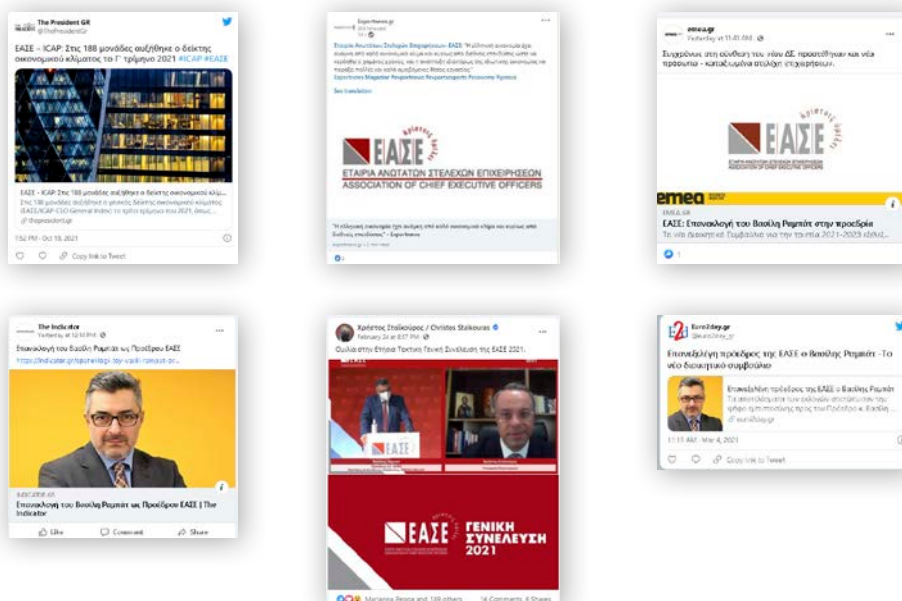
The President GR
@ThePresidentGr

ΕΑΣΕ – ICAP: Στις 188 μονάδες αυξήθηκε ο δείκτης οικονομικού κλίματος το Γ' τρίμηνο 2021 #ICAP #ΕΑΣΕ

ΕΑΣΕ – ICAP: Στις 188 μονάδες αυξήθηκε ο δείκτης οικονομικού κλίμ...
Στις 188 μονάδες αυξήθηκε ο γενικός δείκτης οικονομικού κλίματος (ΕΑΣΕ/ICAP CEO General Index) το τρίτο τρίμηνο του 2021, όπως...
thepresident.gr

1:52 PM · Oct 19, 2021

Copy link to Tweet

Exportnews.gr

Εταιρία Ανωτάτων Στελεχών Επιχειρήσεων - ΕΑΣΕ "Η ελληνική οικονομία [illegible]
Exportnews Magazine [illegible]
See translation

ΕΑΣΕ
ΕΤΑΙΡΙΑ ΑΝΩΤΑΤΩΝ ΣΤΕΛΕΧΩΝ ΕΠΙΧΕΙΡΗΣΕΩΝ
ASSOCIATION OF CHIEF EXECUTIVE OFFICERS

"Η ελληνική οικονομία έχει ανάγκη από καλό οικονομικό κλίμα και κυρίως από διάθεση επενδύσεων" - Exportnews

emea.gr
Yesterday at 11:45 AM

Συγχαίρουμε στη σύνθεση του νέου ΔΣ προστέθηκαν και νέα πρόσωπα - καταξιωμένα στελέχη επιχειρήσεων.

ΕΑΣΕ
ΕΤΑΙΡΙΑ ΑΝΩΤΑΤΩΝ ΣΤΕΛΕΧΩΝ ΕΠΙΧΕΙΡΗΣΕΩΝ
ASSOCIATION OF CHIEF EXECUTIVE OFFICERS

emea
EMEA.GR
ΕΑΣΕ: Επανεκλογή του Βασίλη Ραμπότ στην προεδρία
Το νέο Διοικητικό Συμβούλιο για την περίοδο 2021-2023 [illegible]

The Indicator
Yesterday at 12:10 PM

Επανεκλογή του Βασίλη Ραμπότ ως Προέδρου ΕΑΣΕ
https://indicator.gr/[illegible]

INDICATOR.GR
Επανεκλογή του Βασίλη Ραμπότ ως Προέδρου ΕΑΣΕ | The Indicator

Like Comment Share

Χρήστος Σταϊκούρας / Christos Staikouras
February 24 at 8:07 PM

Ομιλία στην Ετήσια Τακτική Γενική Συνέλευση της ΕΑΣΕ 2021.

ΕΑΣΕ
ΕΑΣΕ ΓΕΝΙΚΗ ΣΥΝΕΛΕΥΣΗ 2021

Marianna Pepna and 139 others 14 Comments 8 Shares

Euro2day.gr
@euro2day_gr

Επανεξελέγη πρόεδρος της ΕΑΣΕ ο Βασίλης Ραμπότ - Το νέο διοικητικό συμβούλιο

Επανεξελέγη πρόεδρος της ΕΑΣΕ ο Βασίλης Ραμπότ
Τα αποτελέσματα των εκλογών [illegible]
euro2day.gr

11:11 AM · Mar 4, 2021

Copy link to Tweet